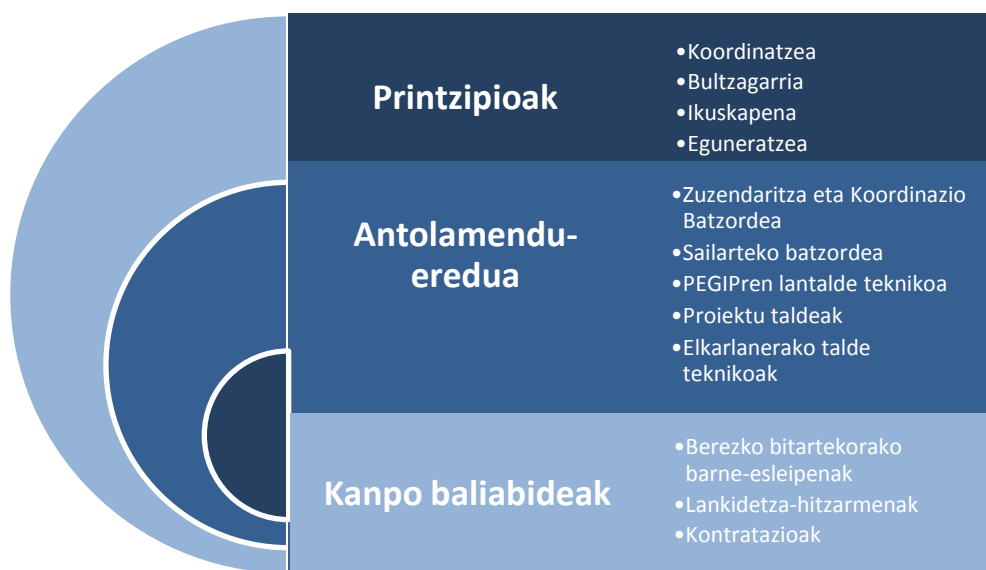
Printzipioak

•Koordinatzea
•Bultzagarria
•Ikuskapena
•Eguneratzea

Antolamendu-eredua

•Zuzendaritza eta Koordinazio Batzordea
•Sailarteko batzordea
•PEGIPren lantalde teknikoa
•Proiektu taldeak
•Elkarlanerako talde teknikoak

Kanpo baliabideak

•Berezko bitartekorako barne-esleipenak
•Lankidetza-hitzarmenak
•Kontratazioak